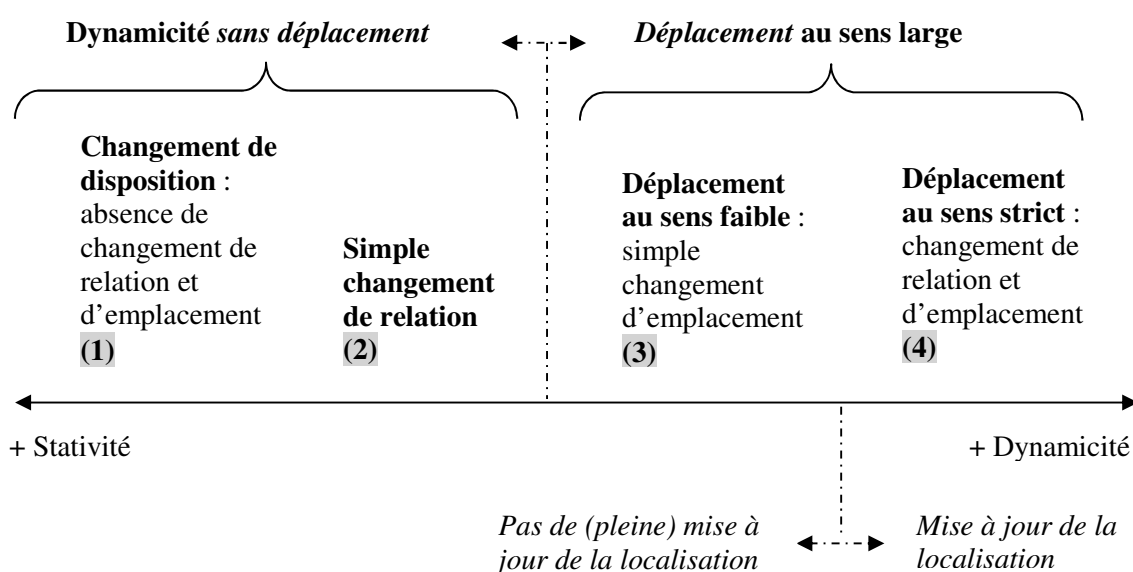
**Dynamicité** *sans déplacement*

*Déplacement* **au sens large**

**Changement de disposition** : absence de changement de relation et d'emplacement **(1)**

**Simple changement de relation** **(2)**

**Déplacement au sens faible** : simple changement d'emplacement **(3)**

**Déplacement au sens strict** : changement de relation et d'emplacement **(4)**

+ Stativité

+ Dynamicité

*Pas de (pleine) mise à jour de la localisation*

*Mise à jour de la localisation*